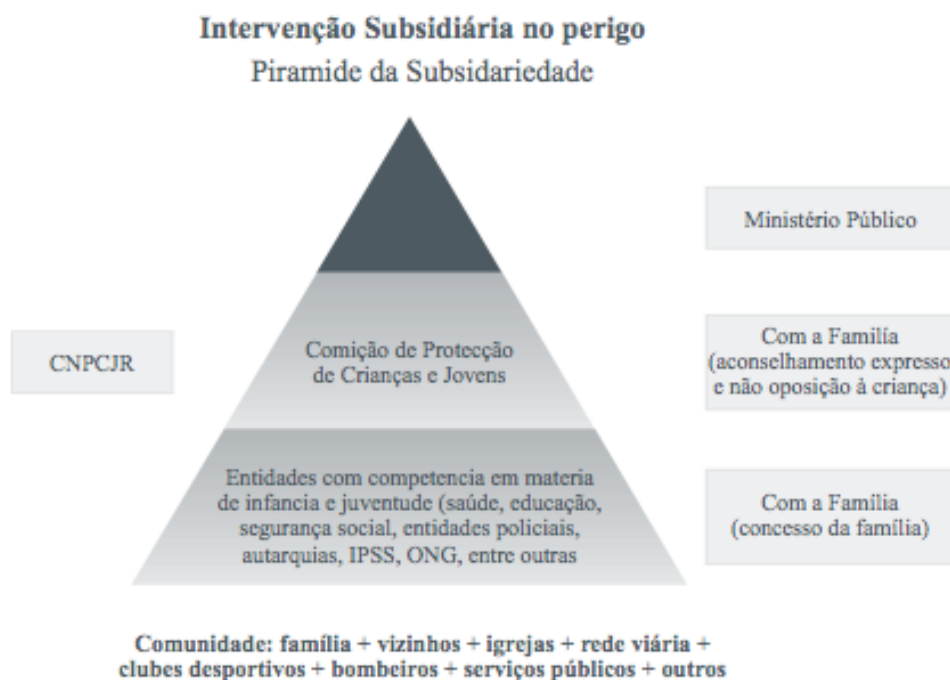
Intervenção Subsidiária no perigo
Piramide da Subsidariedade

Ministério Público

CNPCJR

Comição de Protecção de Crianças e Jovens

Com a Família (aconselhamento expresso e não oposição à criança)

Entidades com competencia em materia de infancia e juventude (saúde, educação, segurança social, entidades policiais, autarquias, IPSS, ONG, entre outras

Com a Família (concesso da família)

Comunidade: família + vizinhos + igrejas + rede viária + clubes desportivos + bombeiros + serviços públicos + outros